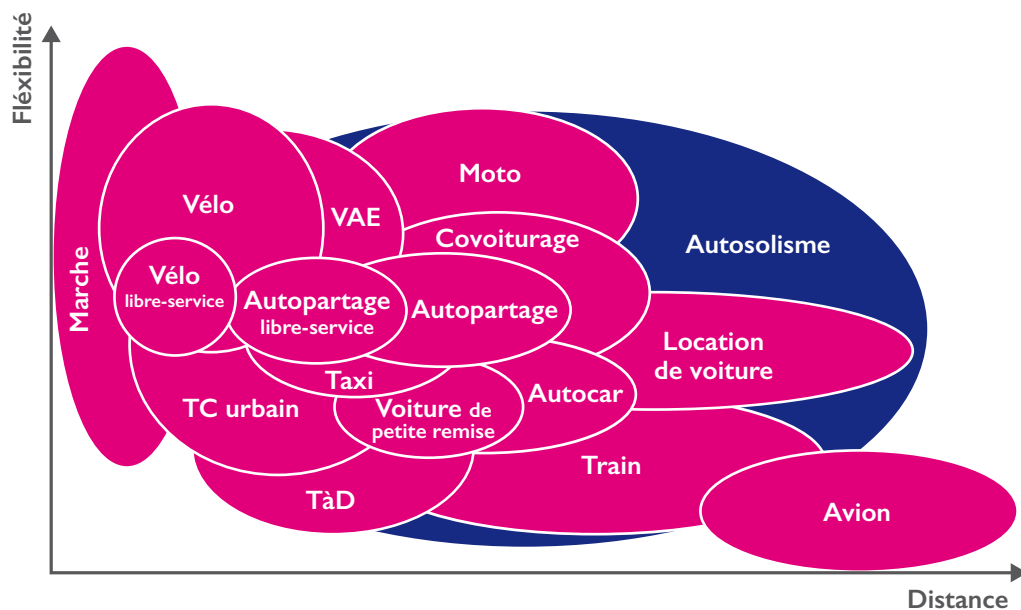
Fléxibilité

Marche

Vélo

VAE

Moto

Covoiturage

Autosolisme

Vélo libre-service

Autopartage libre-service

Autopartage

Location de voiture

Taxi

TC urbain

Voiture de petite remise

Autocar

Train

TàD

Avion

Distance